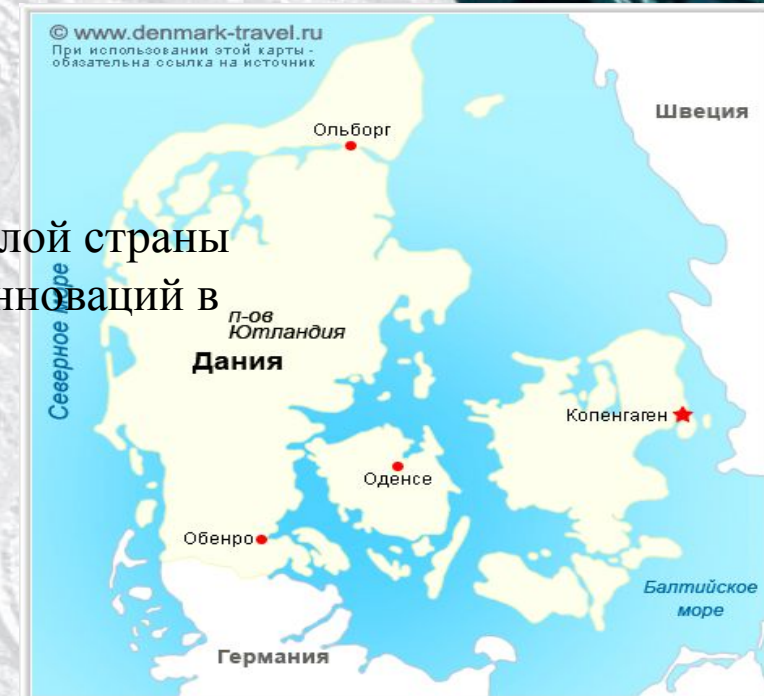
© www.denmark-travel.ru
При использовании этой карты - обязательна ссылка на источник

Швеция

Ольборг

лой страны
нноваций в

Северное море

п-ов Ютландия

Дания

Копенгаген

Оденсе

Обенро

Балтийское море

Германия